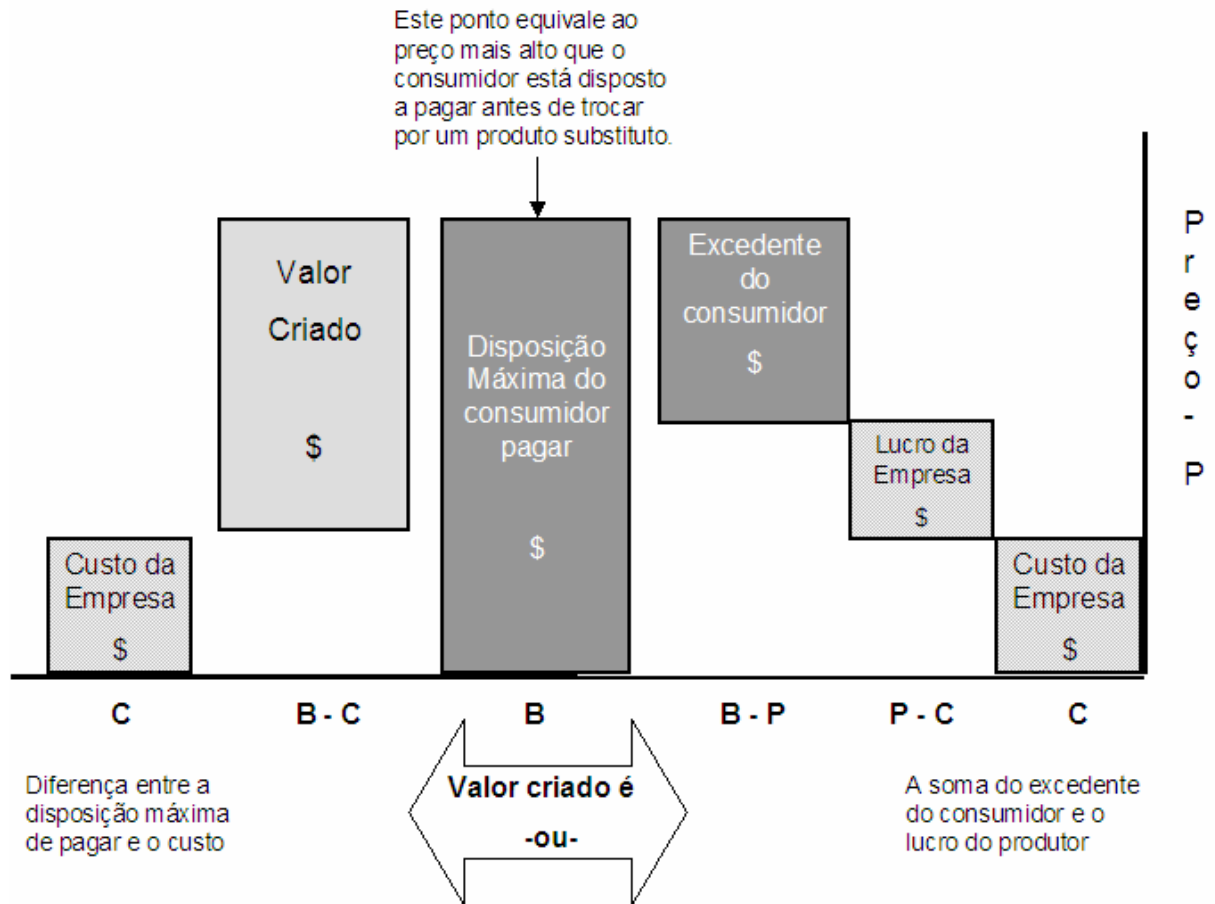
Este ponto equivale ao preço mais alto que o consumidor está disposto a pagar antes de trocar por um produto substituto.

Valor Criado

$

Disposição Máxima do consumidor pagar

$

Excedente do consumidor

$

Lucro da Empresa

$

Custo da Empresa

$

Custo da Empresa

$

P
r
e
ç
o
-
P

C

B - C

B

B - P

P - C

C

Diferença entre a disposição máxima de pagar e o custo

Valor criado é

-ou-

A soma do excedente do consumidor e o lucro do produtor